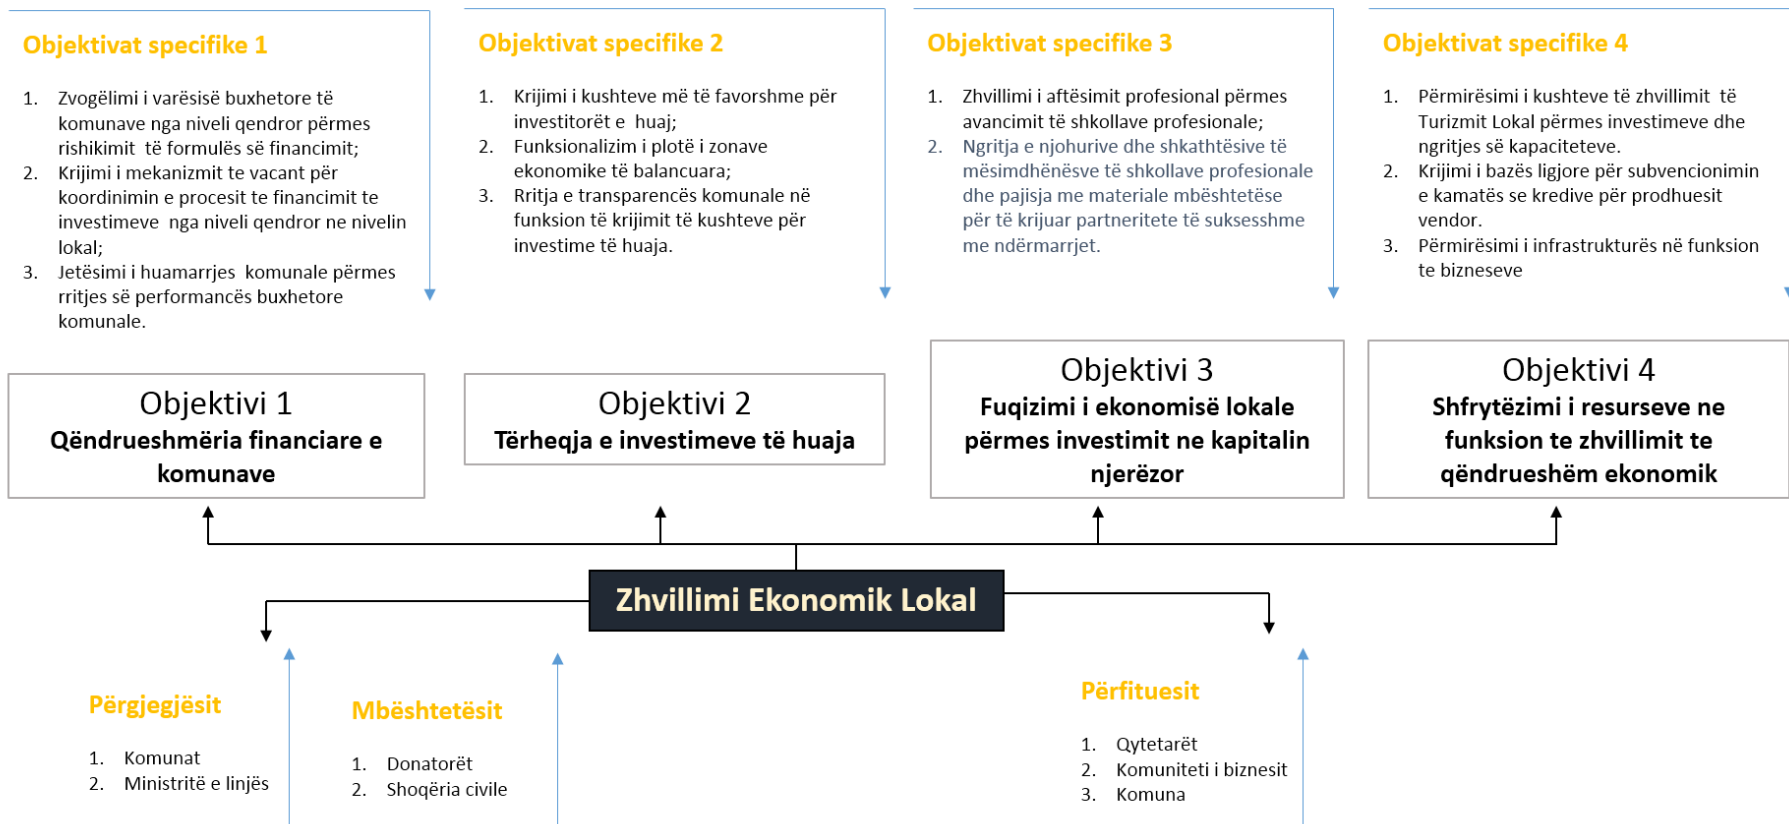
Objektivat specifike 1

1. Zvogëlimi i varësisë buxhetore të komunave nga niveli qendror përmes rishikimit të formulës së financimit;
2. Krijimi i mekanizmit te vacant për koordinimin e procesit te financimit te investimeve nga niveli qendror ne nivelin lokal;
3. Jetësimi i huamarrjes komunale përmes rritjes së performancës buxhetore komunale.

Objektivat specifike 2

1. Krijimi i kushteve më të favorshme për investitorët e huaj;
2. Funksionalizim i plotë i zonave ekonomike të balancuara;
3. Rritja e transparencës komunale në funksion të krijimit të kushteve për investime të huaja.

Objektivat specifike 3

1. Zhvillimi i aftësimit profesional përmes avancimit të shkollave profesionale;
2. Ngritja e njohurive dhe shkathtësive të mësimdhënësve të shkollave profesionale dhe pajisja me materiale mbështetëse për të krijuar partneritete të suksesshme me ndërmarrjet.

Objektivat specifike 4

1. Përmirësimi i kushteve të zhvillimit të Turizmit Lokal përmes investimeve dhe ngritjes së kapaciteteve.
2. Krijimi i bazës ligjore për subvencionimin e kamatës se kredive për prodhuesit vendor.
3. Përmirësimi i infrastrukturës në funksion te bizneseve

Objektivi 1
Qëndrueshmëria financiare e komunave

Objektivi 2
Tërheqja e investimeve të huaja

Objektivi 3
Fuqizimi i ekonomisë lokale përmes investimit ne kapitalin njerëzor

Objektivi 4
Shfrytëzimi i resurseve ne funksion te zhvillimit te qëndrueshëm ekonomik

Zhvillimi Ekonomik Lokal

Përgjegjësit

1. Komunat
2. Ministritë e linjës

Mbështetësit

1. Donatorët
2. Shoqëria civile

Përfituesit

1. Qytetarët
2. Komuniteti i biznesit
3. Komuna